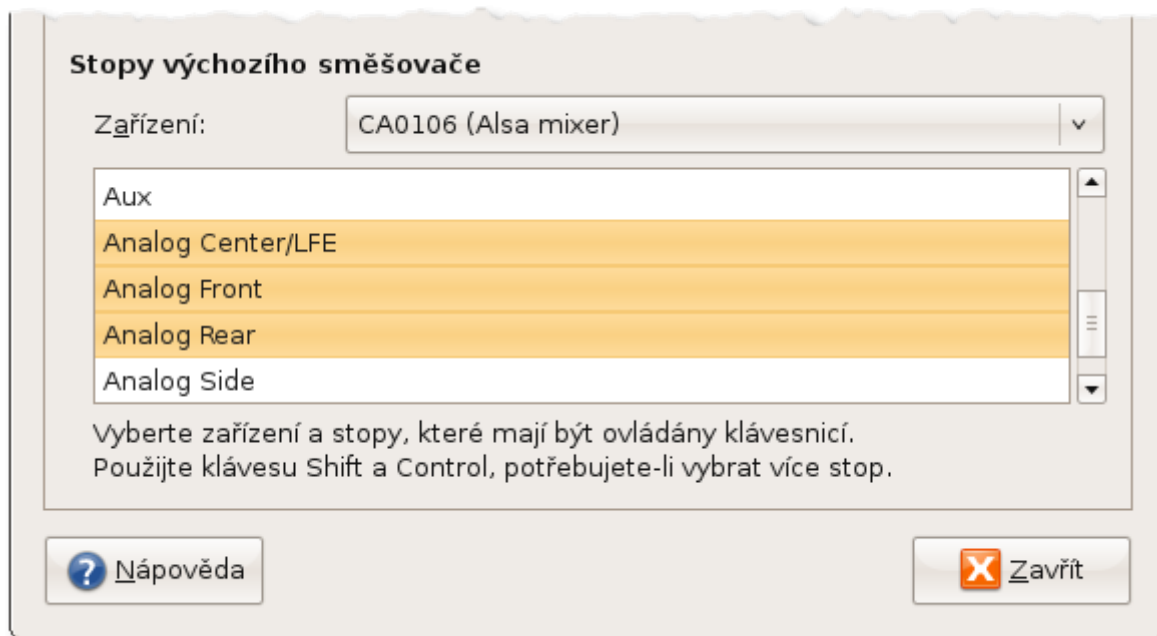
Stopy výchozího směšovače

Zařízení: CA0106 (Alsa mixer)

Aux
Analog Center/LFE
Analog Front
Analog Rear
Analog Side

Vyberte zařízení a stopy, které mají být ovládány klávesnicí.
Použijte klávesu Shift a Control, potřebujete-li vybrat více stop.

Nápověda

Zavřít